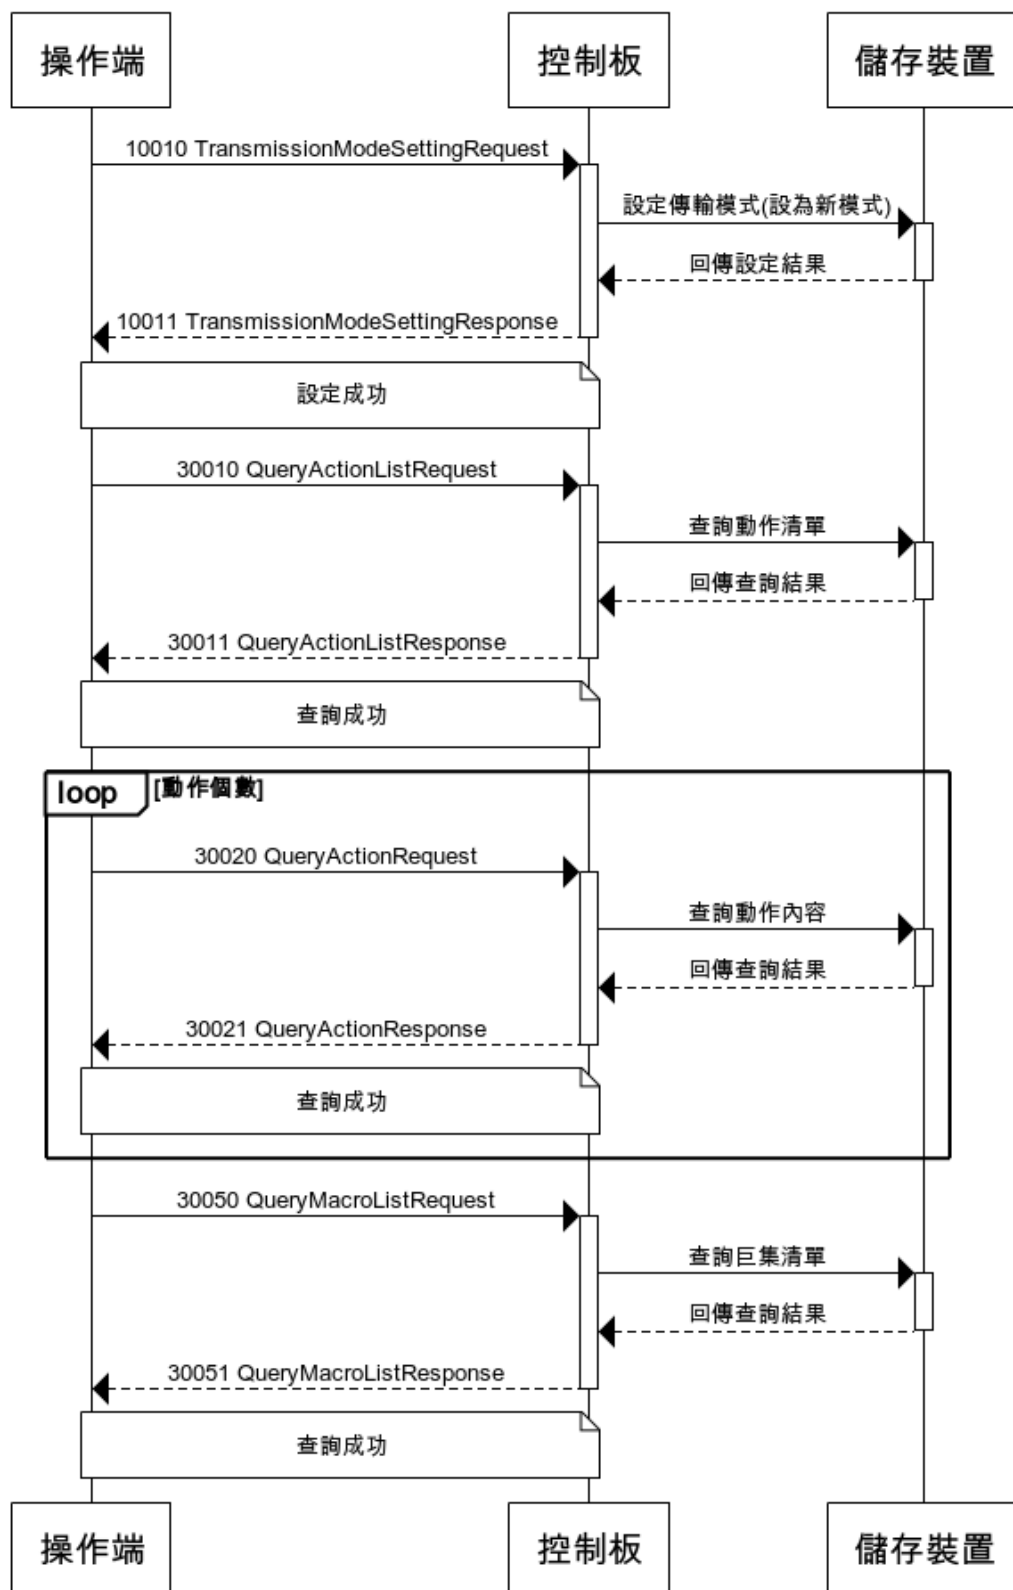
操作端

控制板

儲存裝置

10010 TransmissionModeSettingRequest

設定傳輸模式(設為新模式)

回傳設定結果

10011 TransmissionModeSettingResponse

設定成功

30010 QueryActionListRequest

查詢動作清單

回傳查詢結果

30011 QueryActionListResponse

查詢成功

loop [動作個數]

30020 QueryActionRequest

查詢動作內容

回傳查詢結果

30021 QueryActionResponse

查詢成功

30050 QueryMacroListRequest

查詢巨集清單

回傳查詢結果

30051 QueryMacroListResponse

查詢成功

操作端

控制板

儲存裝置